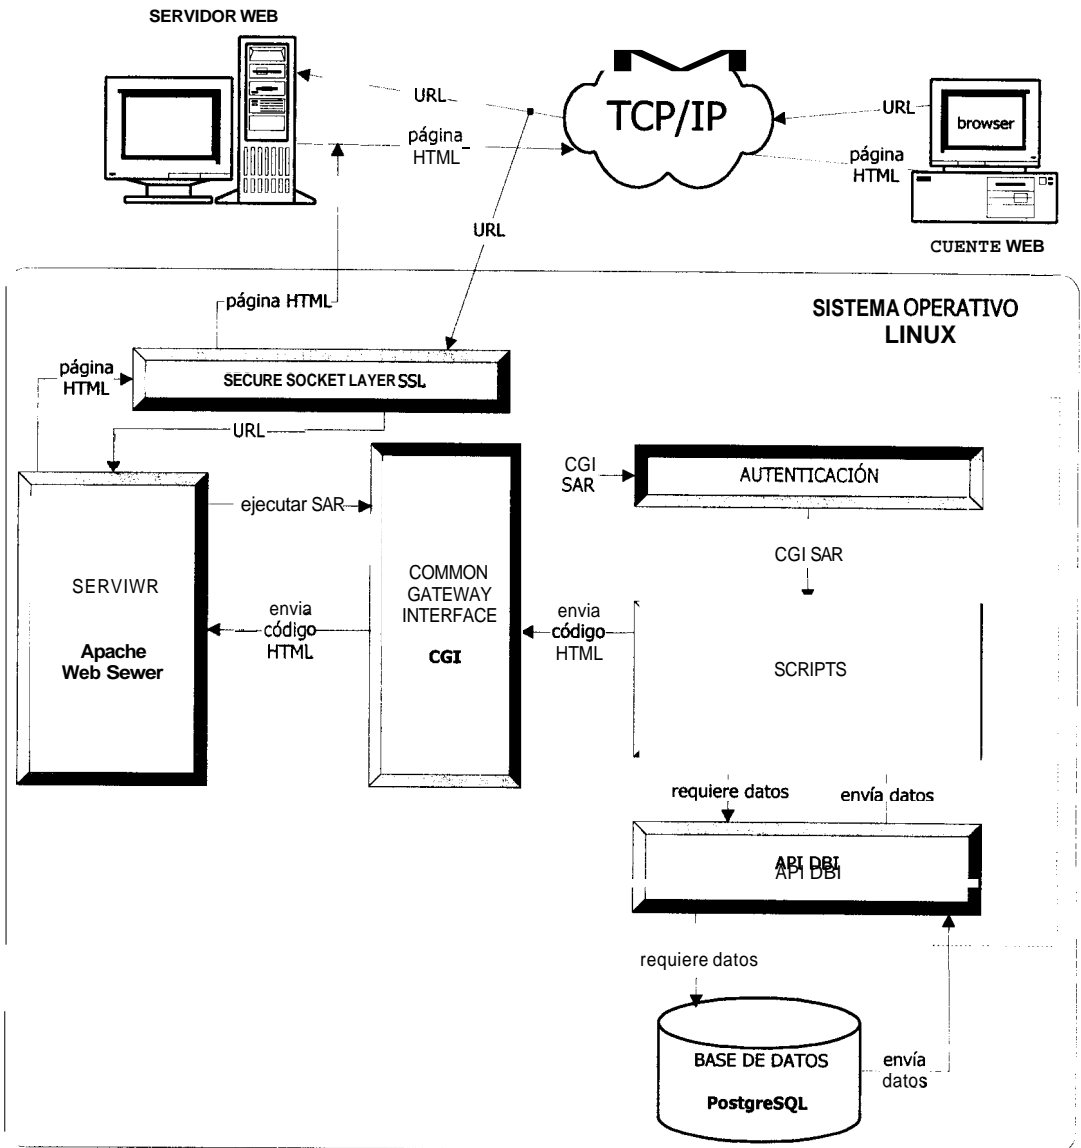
SERVIDOR WEB

URL

página HTML

TCP/IP

URL

browser

página HTML

CUENTE WEB

URL

página HTML

SISTEMA OPERATIVO LINUX

página HTML

SECURE SOCKET LAYER SSL

URL

CGI SAR

AUTENTICACIÓN

ejecutar SAR

CGI SAR

SERVIWR

Apache Web Sewer

envia código HTML

COMMON GATEWAY INTERFACE

CGI

envia código HTML

SCRIPTS

requiere datos

envía datos

API DBI

requiere datos

BASE DE DATOS

PostgreSQL

envía datos